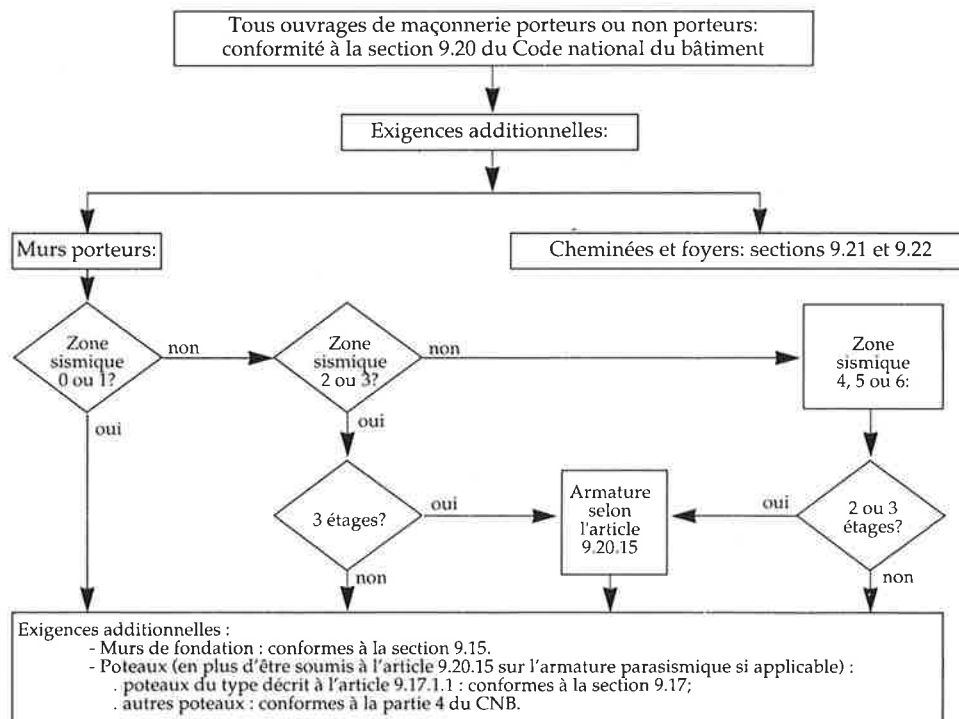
Tous ouvrages de maçonnerie porteurs ou non porteurs: conformité à la section 9.20 du Code national du bâtiment

Exigences additionnelles:

Murs porteurs:

Cheminées et foyers: sections 9.21 et 9.22

Zone sismique 0 ou 1?

non

oui

Zone sismique 2 ou 3?

non

oui

Zone sismique 4, 5 ou 6:

3 étages?

oui

non

Armature selon l'article 9.20.15

oui

2 ou 3 étages?

non

Exigences additionnelles :
- Murs de fondation : conformes à la section 9.15.
- Poteaux (en plus d'être soumis à l'article 9.20.15 sur l'armature parasismique si applicable) :
. poteaux du type décrit à l'article 9.17.1.1 : conformes à la section 9.17;
. autres poteaux : conformes à la partie 4 du CNB.